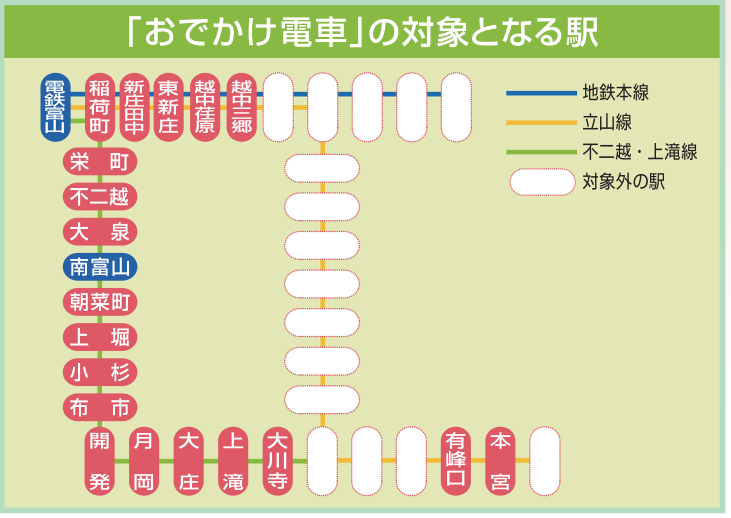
「おでかけ電車」の対象となる駅

電鉄富山
稲荷町
新庄田中
東新庄
越中荏原
越中三郷

地鉄本線
立山線
不二越・上滝線
対象外の駅

栄町
不二越
大泉
南富山
朝菜町
上堀
小杉
布市

開発
月岡
大庄
上滝
大川寺
有峰口
本宮